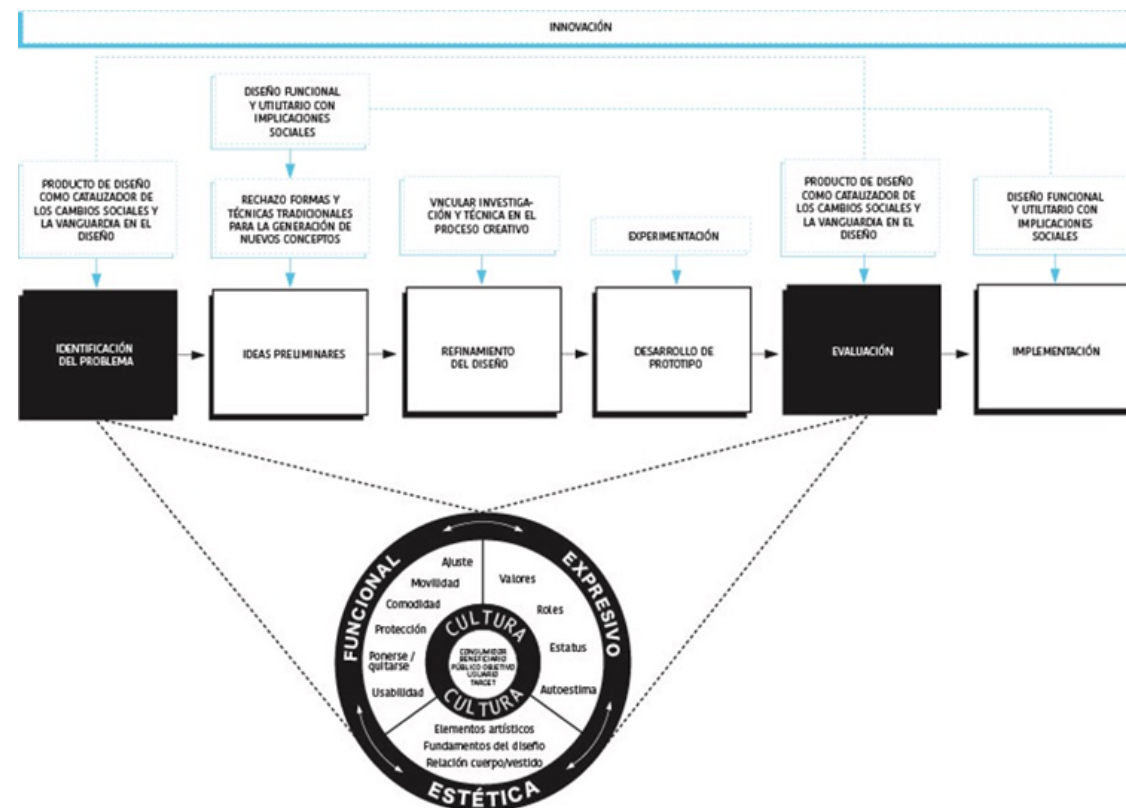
INNOVACIÓN

DISEÑO FUNCIONAL Y UTILITARIO CON IMPLICACIONES SOCIALES

PRODUCTO DE DISEÑO COMO CATALIZADOR DE LOS CAMBIOS SOCIALES Y LA VANGUARDIA EN EL DISEÑO

RECHAZO FORMAS Y TÉCNICAS TRADICIONALES PARA LA GENERACIÓN DE NUEVOS CONCEPTOS

VNCULAR INVESTIGACIÓN Y TÉCNICA EN EL PROCESO CREATIVO

EXPERIMENTACIÓN

PRODUCTO DE DISEÑO COMO CATALIZADOR DE LOS CAMBIOS SOCIALES Y LA VANGUARDIA EN EL DISEÑO

DISEÑO FUNCIONAL Y UTILITARIO CON IMPLICACIONES SOCIALES

IDENTIFICACIÓN DEL PROBLEMA

IDEAS PRELIMINARES

REFINAMIENTO DEL DISEÑO

DESARROLLO DE PROTOTIPO

EVALUACIÓN

IMPLEMENTACIÓN

FUNCIONAL

EXPRESIVO

ESTÉTICA

Ajuste
Movilidad
Comodidad
Protección
Ponerse / quitarse
Usabilidad

Valores
Roles
Estatus
Autoestima

CULTURA
CONSUMIDOR BENEFICIARIO PÚBLICO OBJETIVO USUARIO TARGET
CULTURA

Elementos artísticos
Fundamentos del diseño
Relación cuerpo/vestido